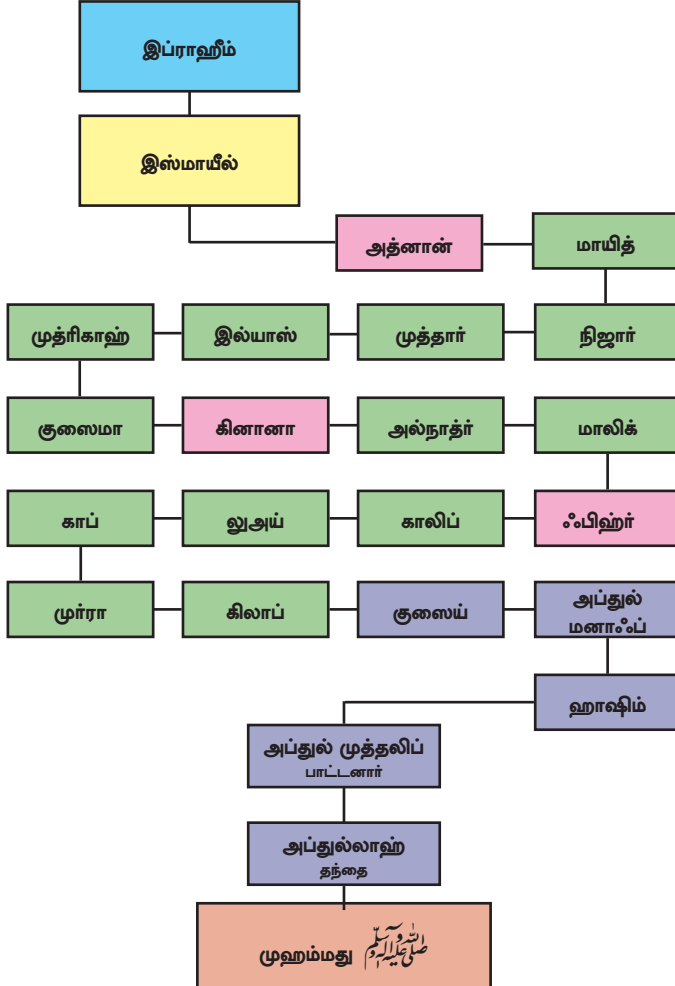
இப்ராஹீம்

இஸ்மாயீல்

அத்னான்

மாயித்

நிஜார்

முத்தார்

இல்யாஸ்

முத்ரிகாஹ்

குஸைமா

கினானா

அல்நாத்ர்

மாலிக்

ஃபிஹ்ர்

காலிப்

லுஅய்

காப்

முர்ரா

கிலாப்

குஸைய்

அப்துல் மனாஃப்

ஹாஷிம்

அப்துல் முத்தலிப்
பாட்டனார்

அப்துல்லாஹ்
தந்தை

முஹம்மது ﷺ